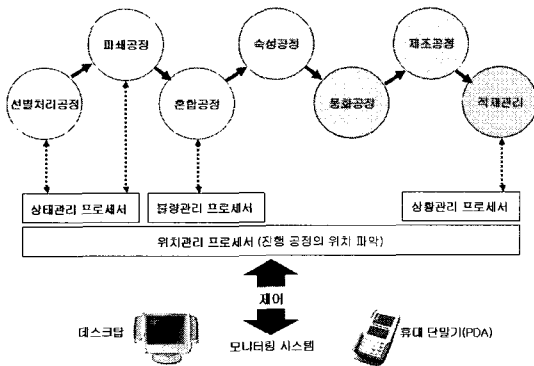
파쇄공정

숙성공정

제조공정

선별처리공정

혼합공정

통합공정

적재관리

상태관리 프로세서

물량관리 프로세서

상황관리 프로세서

위치관리 프로세서 (진행 공정의 위치 파악)

제어

데스크탑

모니터링 시스템

휴대 단말기(PDA)